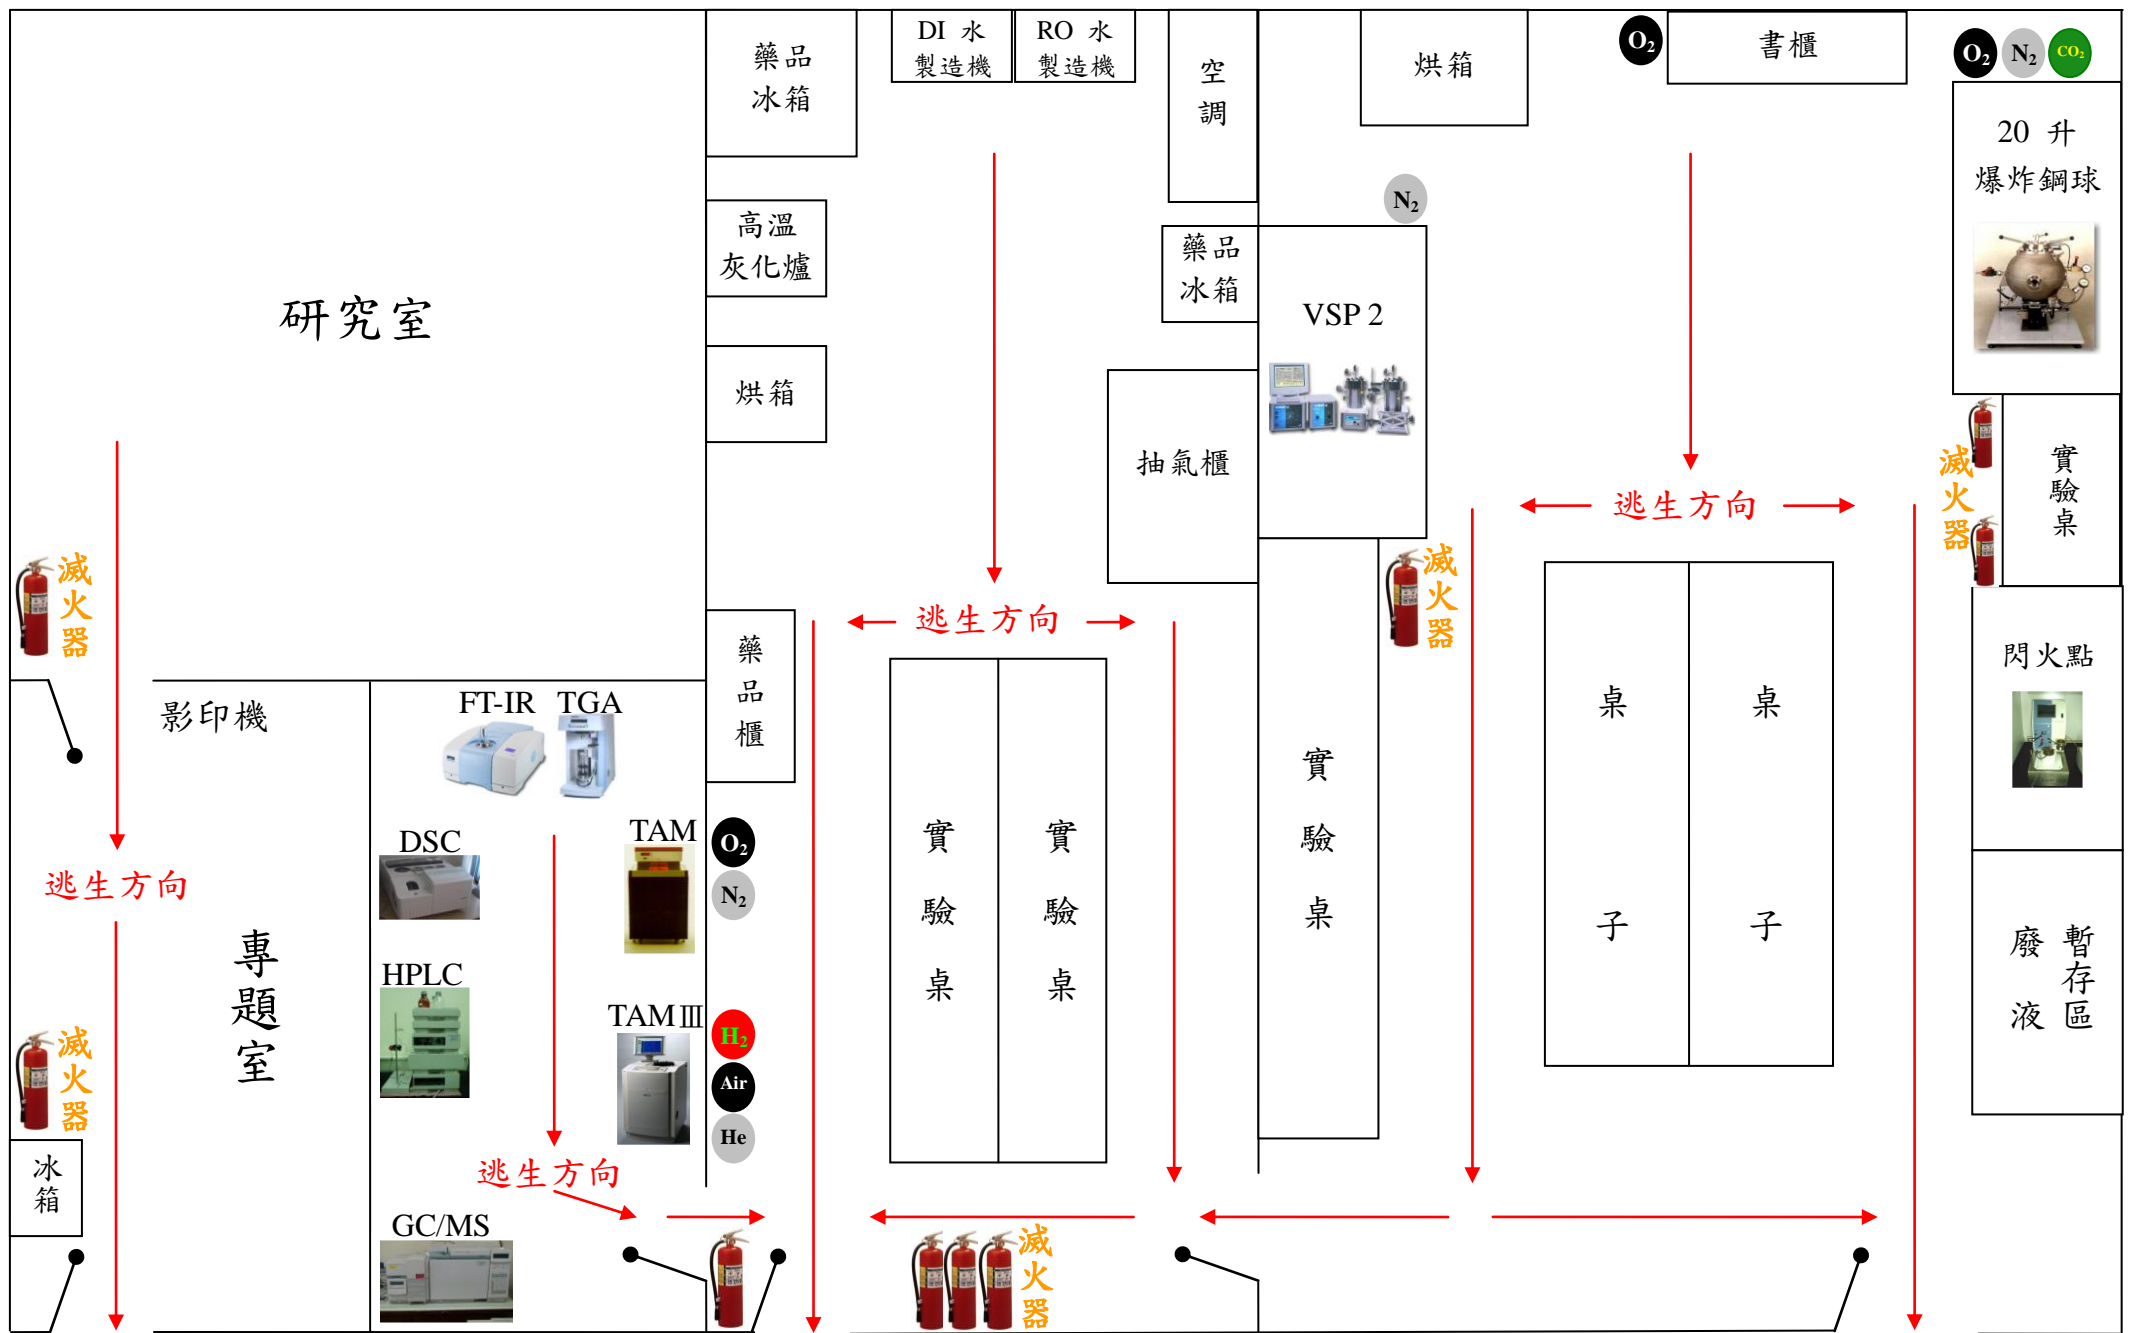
藥品冰箱

DI 水製造機

RO 水製造機

空調

烘箱

$O_2$

書櫃

$O_2$ $N_2$ $CO_2$

20 升爆炸鋼球

高溫灰化爐

$N_2$

藥品冰箱

VSP 2

研究室

烘箱

抽氣櫃

逃生方向

實驗桌

滅火器

滅火器

逃生方向

滅火器

藥品櫃

閃火點

桌子

桌子

影印機

FT-IR TGA

實驗桌

實驗桌

實驗桌

DSC

TAM

$O_2$

$N_2$

逃生方向

專題室

HPLC

TAMIII

$H_2$

Air

He

廢液

暫存區

滅火器

冰箱

逃生方向

GC/MS

滅火器